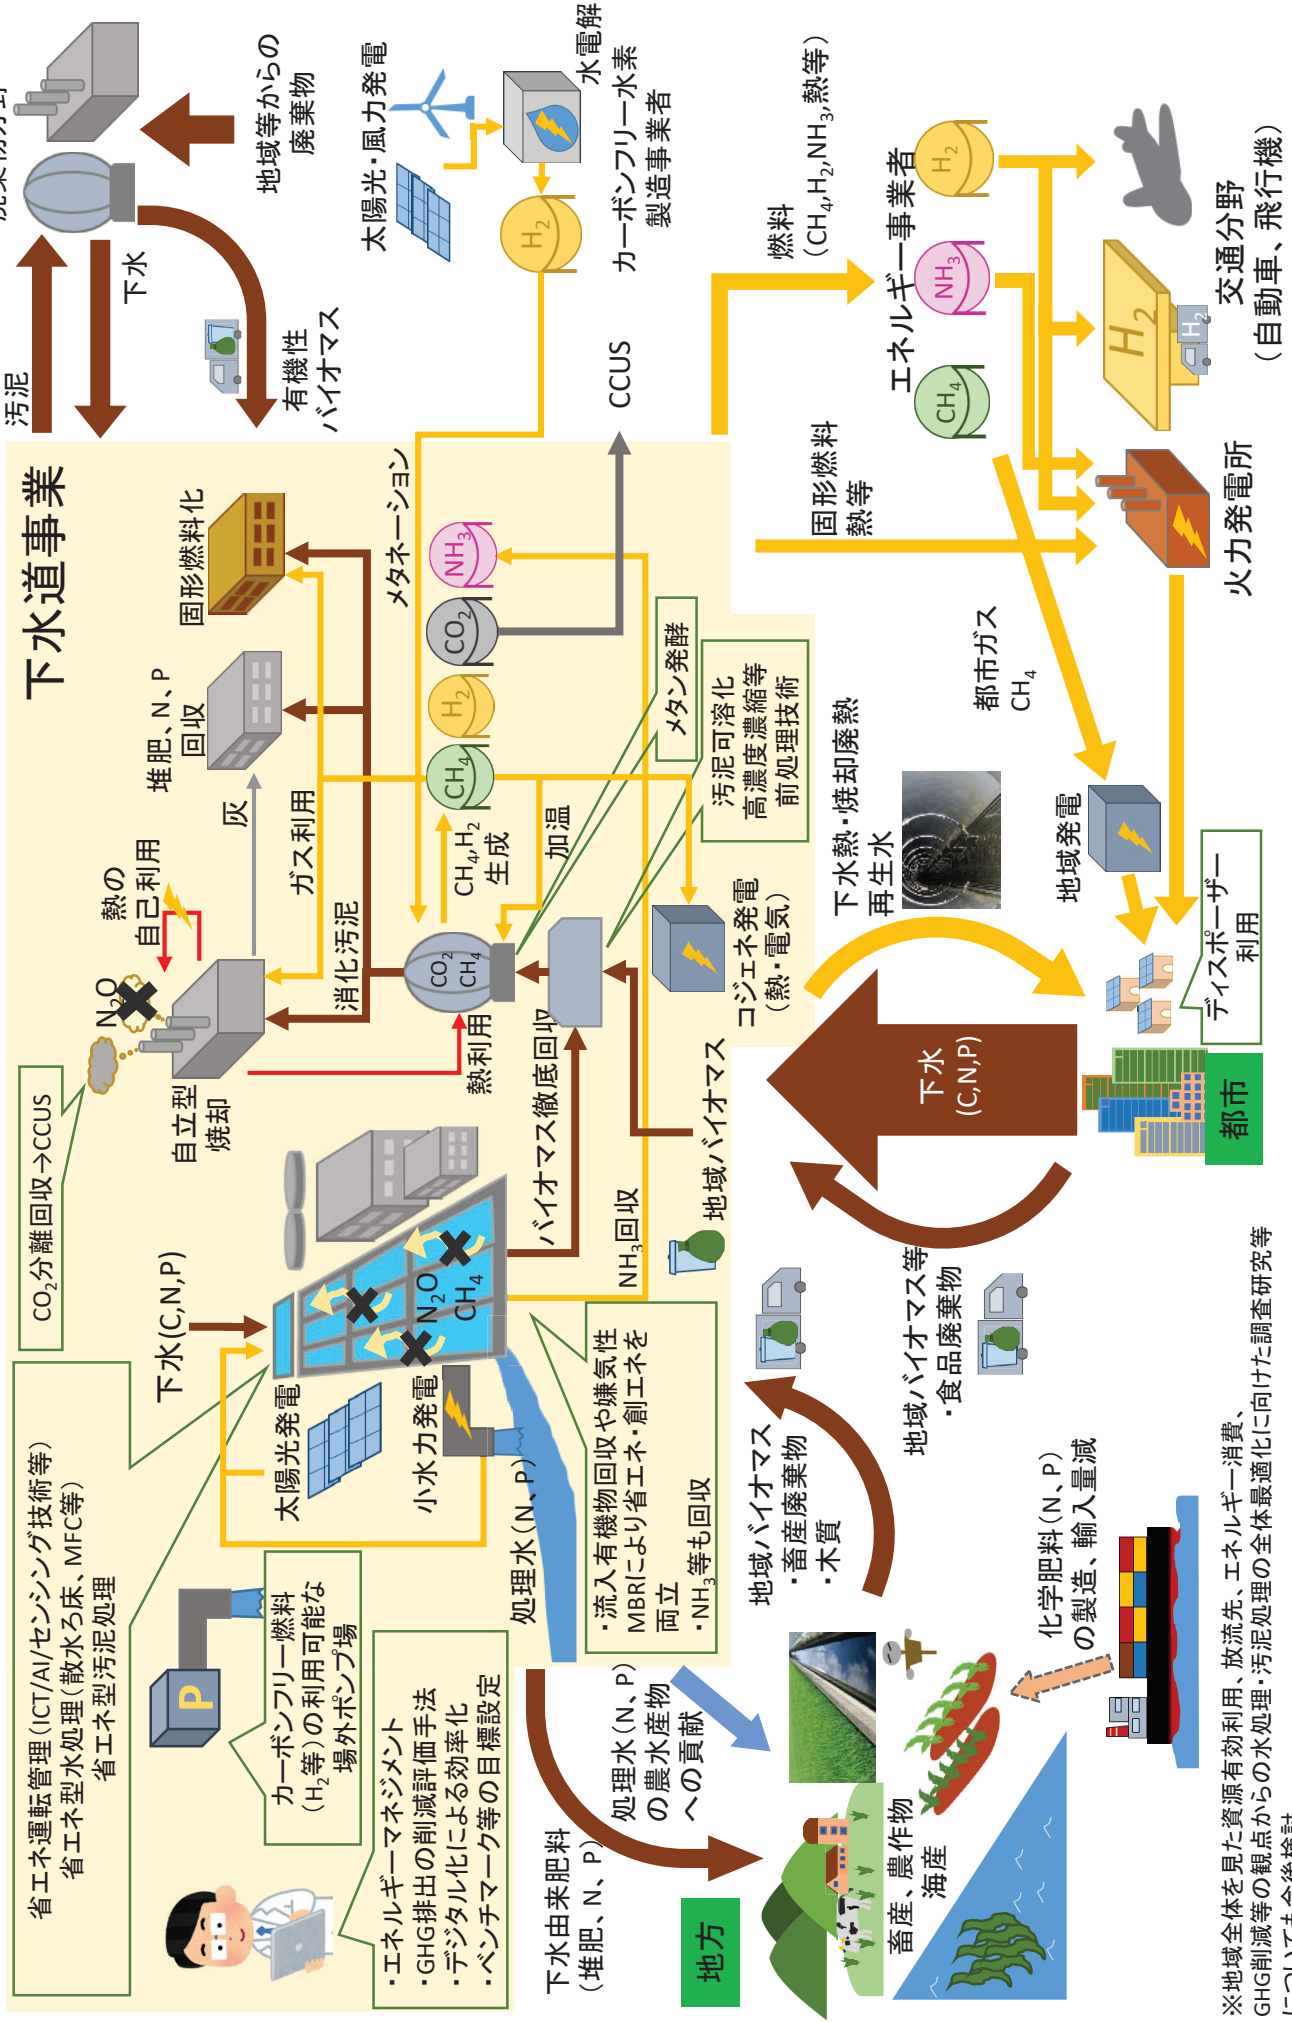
下水道事業

汚泥

下水

有機性バイオマス

地域等からの廃棄物

太陽光・風力発電

水電解

カーボンフリー水素製造事業者

CCUS

燃料（$CH_4$,$H_2$,$NH_3$,熱等）

エネルギー事業者

交通分野（自動車、飛行機）

固形燃料熱等

火力発電所

都市ガス$CH_4$

地域発電

下水熱・焼却廃熱再生水

ディスポーザー利用

都市

下水(C,N,P)

固形燃料化

堆肥、N、P回収

灰

ガス利用

熱の自己利用

$N_2O$

自立型焼却

消化汚泥

$CO_2$ $CH_4$

熱利用

$CH_4$,$H_2$生成

加温

メタネーション

メタン発酵

汚泥可溶化高濃度濃縮等前処理技術

コジェネ発電（熱・電気）

バイオマス徹底回収

地域バイオマス

$NH_3$回収

$CO_2$分離回収→CCUS

下水(C,N,P)

$N_2O$ $CH_4$

太陽光発電

小水力発電

処理水(N、P)

・流入有機物回収や嫌気性MBRにより省エネ・創エネを両立
・$NH_3$等も回収

地域バイオマス等
・食品廃棄物

地域バイオマス
・畜産廃棄物
・木質

化学肥料（N、P）の製造、輸入量減

省エネ運転管理（ICT/AI/センシング技術等）
省エネ型水処理（散水ろ床、MFC等）
省エネ型汚泥処理

カーボンフリー燃料（$H_2$等）の利用可能な場外ポンプ場

P

・エネルギーマネジメント
・GHG排出の削減評価手法
・デジタル化による効率化
・ベンチマーク等の目標設定

下水由来肥料（堆肥、N、P）

処理水（N、P）の農水産物への貢献

畜産、農作物海産

地方

※地域全体を見た資源有効利用、放流先、エネルギー消費、GHG削減等の観点からの水処理・汚泥処理の全体最適化に向けた調査研究等について今後検討